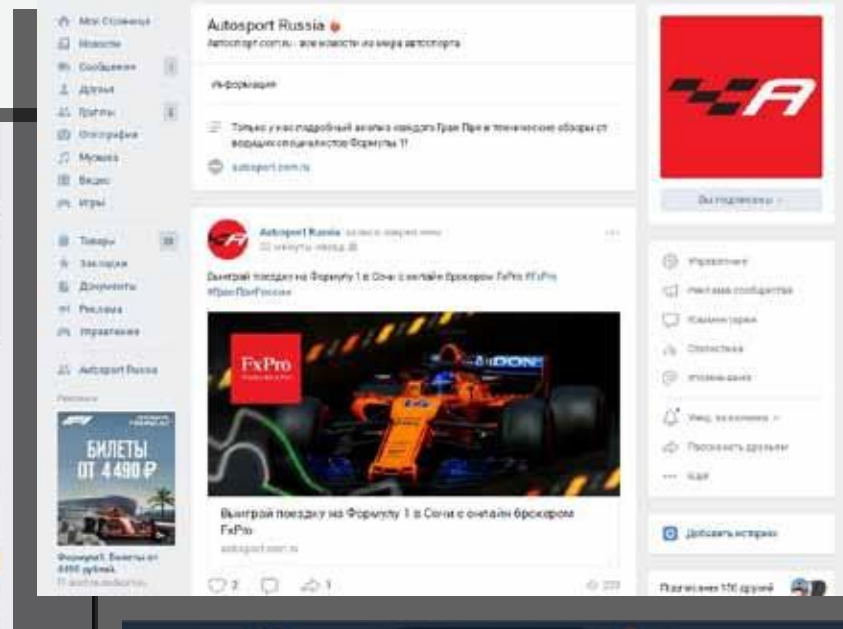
Моя Страница
Новости
Сообщения
Друзья
Группы
Фотографии
Музыка
Видео
Игры
Товары
Закладки
Документы
Реклама
Управление
Autosport Russia

Autosport Russia
Autosport.com.ru - все новости из мира автоспорта

Информация

Только у нас подробный анализ каждого Гран При и технические обзоры от ведущих специалистов Формулы 1!

autosport.com.ru

Вы подписаны

Управление
Реклама сообщества
Комментарии
Статистика
Уведомления
Увед. включены
Рассказать друзьям
Ещё

Autosport Russia
22 минуты назад

Выиграй поездку на Формулу 1 в Сочи с онлайн брокером FxPro #FxPro #ГранПриРоссии

FxPro

Выиграй поездку на Формулу 1 в Сочи с онлайн брокером FxPro
autosport.com.ru

2 1

БИЛЕТЫ ОТ 4490 ₽

Формула1. Билеты от 4490 рублей.

Добавить историю

Подписаны 106 друзей